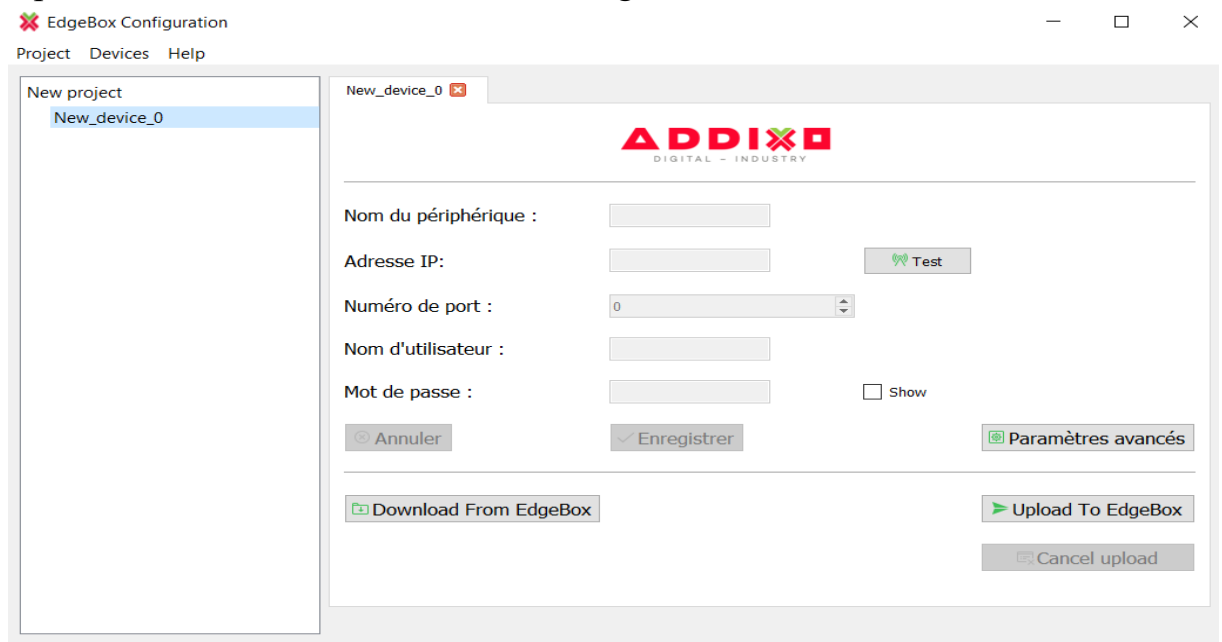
EdgeBox Configuration

Project Devices Help

New project
New_device_0

New_device_0

ADDIXO
DIGITAL – INDUSTRY

Nom du périphérique :

Adresse IP:

Test

Numéro de port :

0

Nom d'utilisateur :

Mot de passe :

Show

Annuler

Enregistrer

Paramètres avancés

Download From EdgeBox

Upload To EdgeBox

Cancel upload